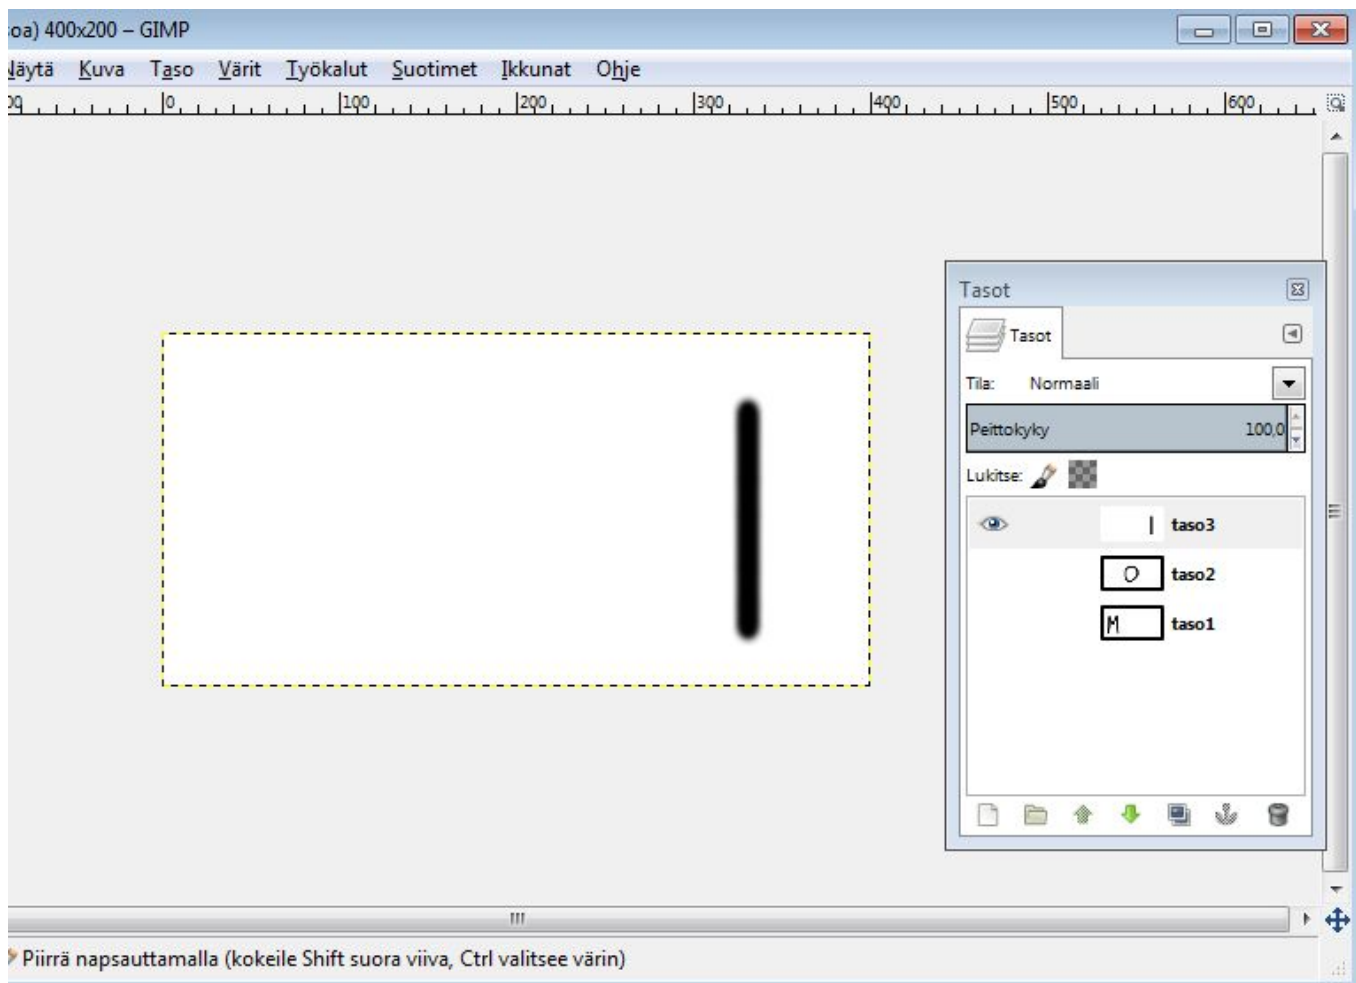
oa) 400x200 – GIMP

Näytä Kuva Taso Värit Työkalut Suotimet Ikkunat Ohje

00 0 100 200 300 400 500 600

Tasot

Tasot

Tila: Normaali

Peittokyky 100,0

Lukitse:

| taso3

O taso2

M taso1

Piirrä napsauttamalla (kokeile Shift suora viiva, Ctrl valitsee värin)